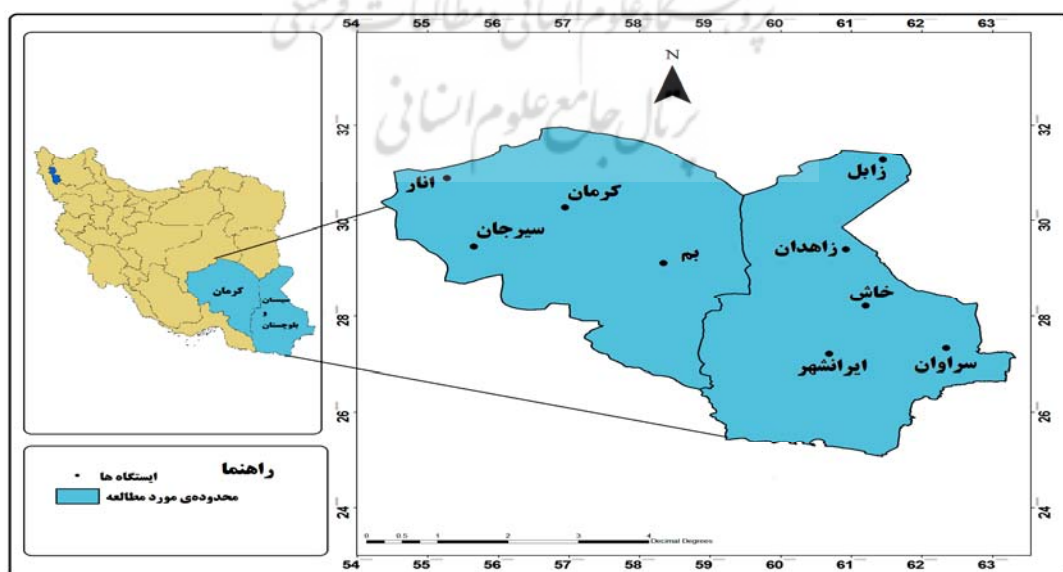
پرتال جامع علوم انسانی
پژوهشگاه علوم انسانی و مطالعات فرهنگی

54 55 56 57 58 59 60 61 62 63

N

32 30 28 26 24

32 30 28 26 24

کرمان
سیستان و بلوچستان

انار
کرمان
سیرجان
بم
زابل
زاهدان
خاش
ایرانشهر
سراوان

راهنما
ایستگاه ها
محدوده‌ی مورد مطالعه

0 0.5 1 2 3 4 Decimal Degrees

54 55 56 57 58 59 60 61 62 63